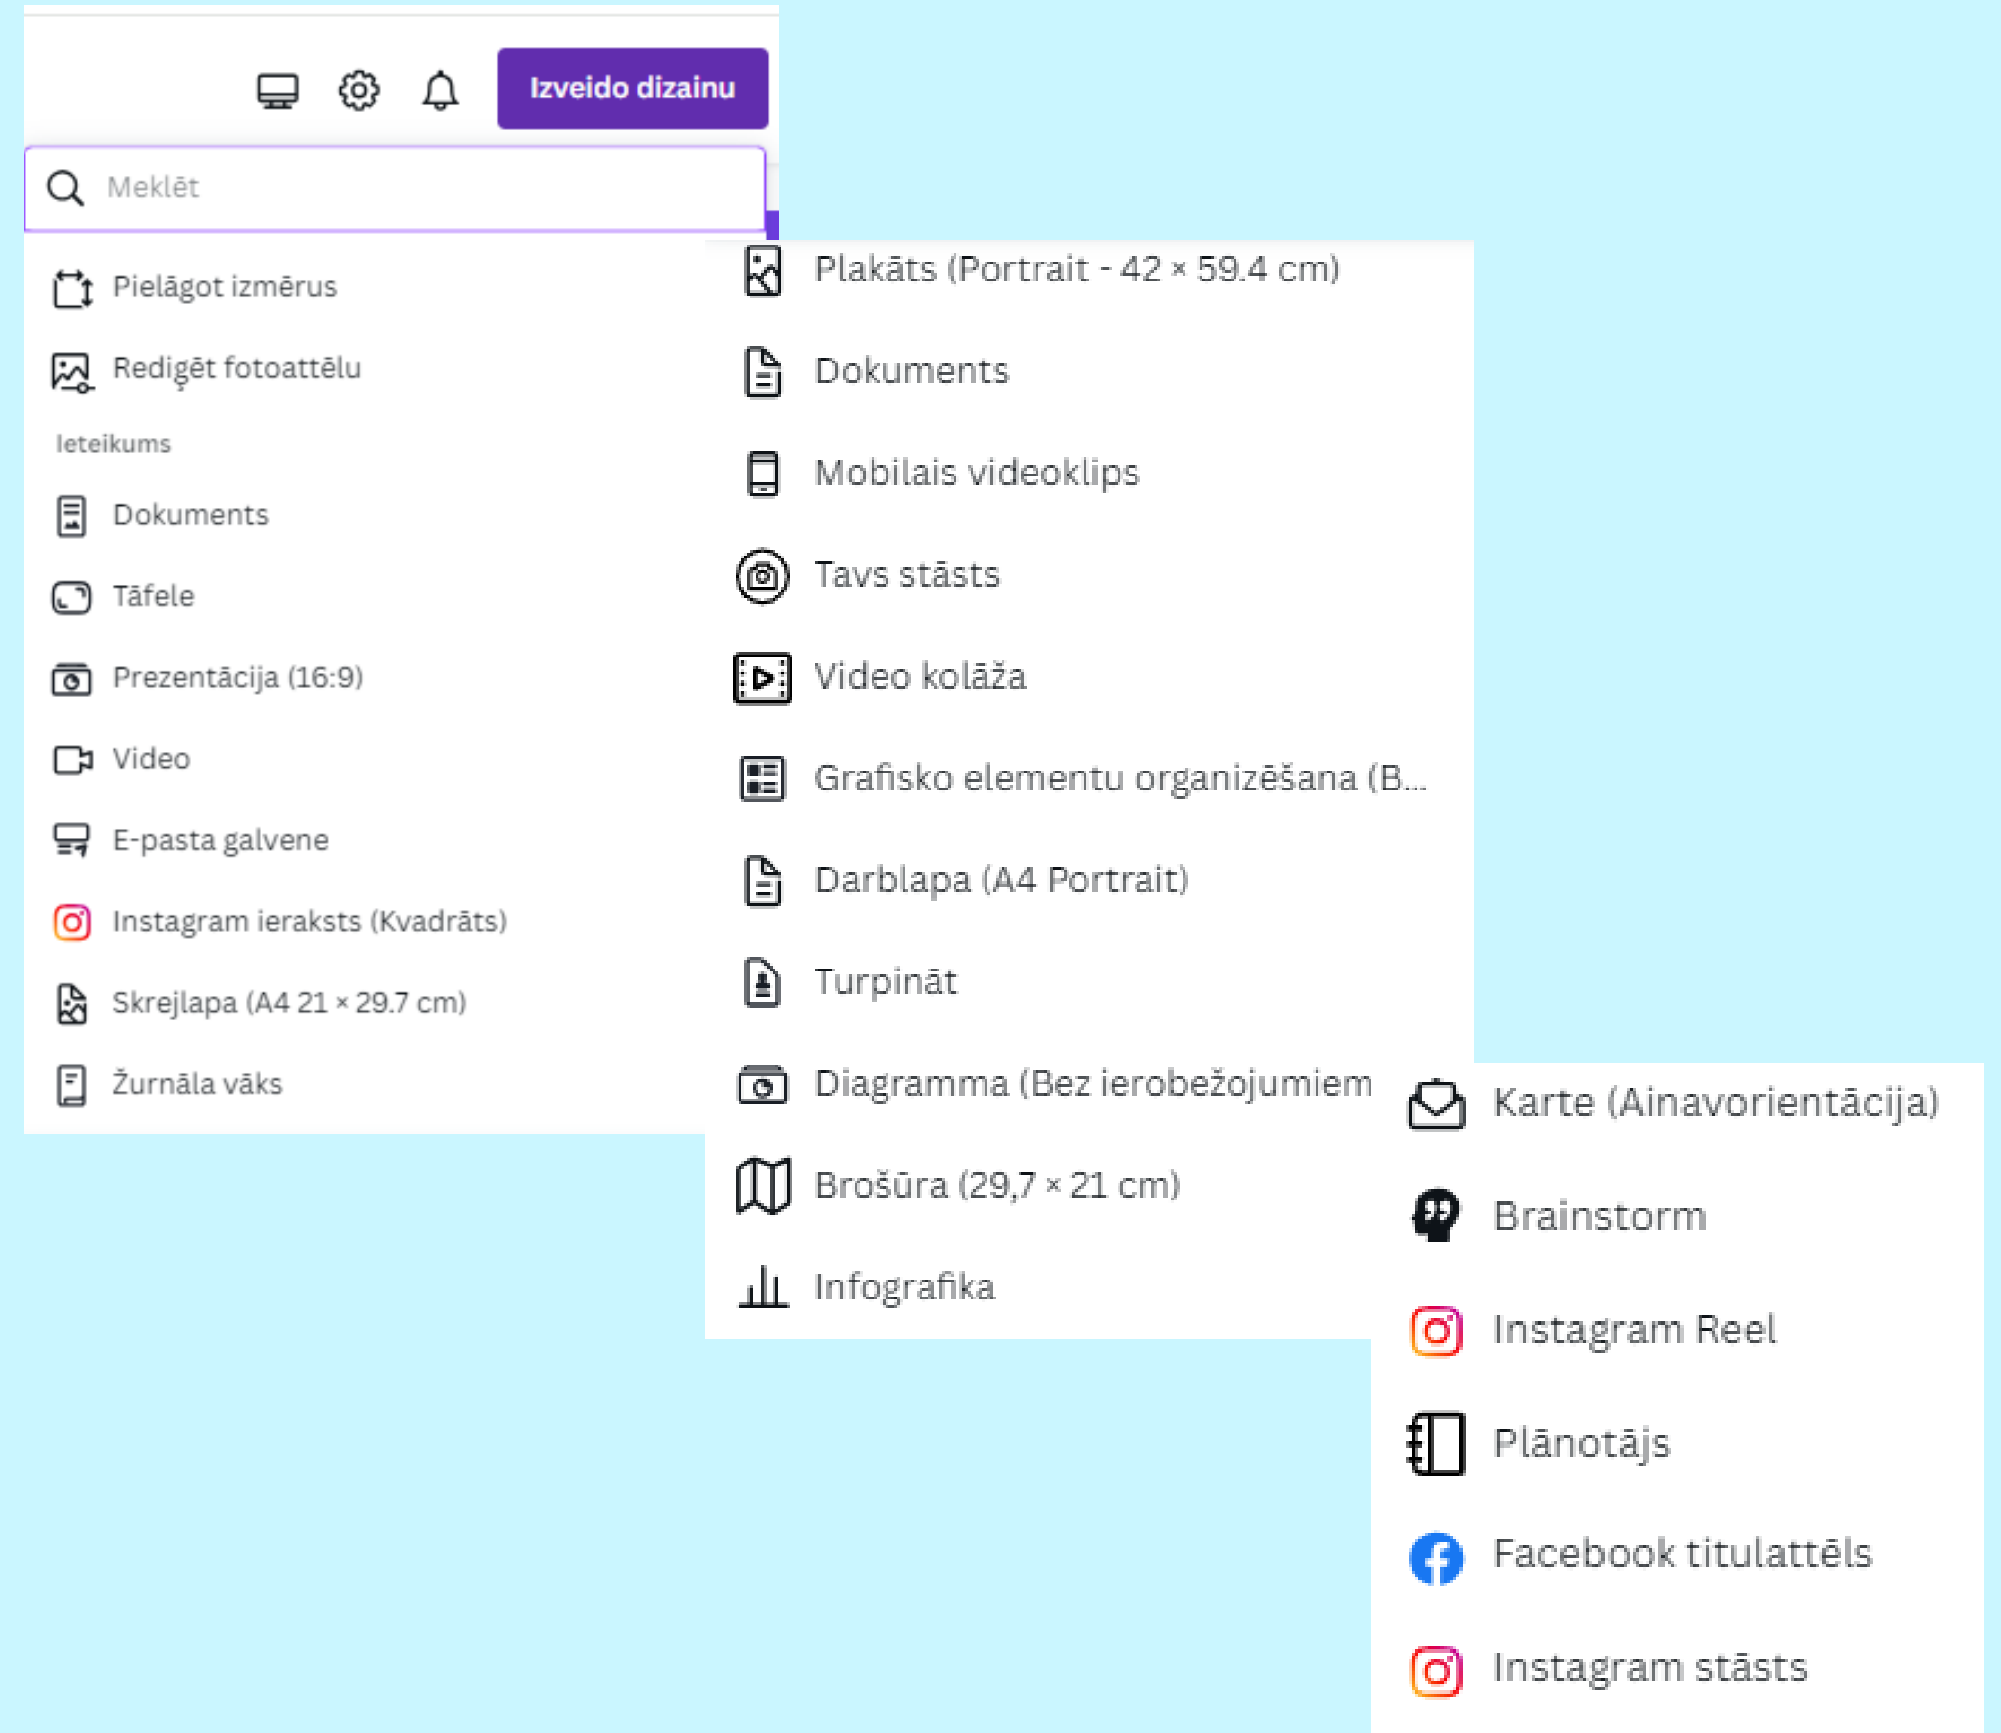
Izveido dizainu

Meklēt

Pielāgot izmērus

Rediģēt fotoattēlu

Ieteikums

Dokuments

Tāfele

Prezentācija (16:9)

Video

E-pasta galvene

Instagram ieraksts (Kvadrāts)

Skrejlapa (A4 21 × 29.7 cm)

Žurnāla vāks

Plakāts (Portrait - 42 × 59.4 cm)

Dokuments

Mobilais videoklips

Tavs stāsts

Video kolāža

Grafisko elementu organizēšana (B...

Darblapa (A4 Portrait)

Turpināt

Diagramma (Bez ierobežojumiem

Brošūra (29,7 × 21 cm)

Infografika

Karte (Ainavorientācija)

Brainstorm

Instagram Reel

Plānotājs

Facebook titulattēls

Instagram stāsts